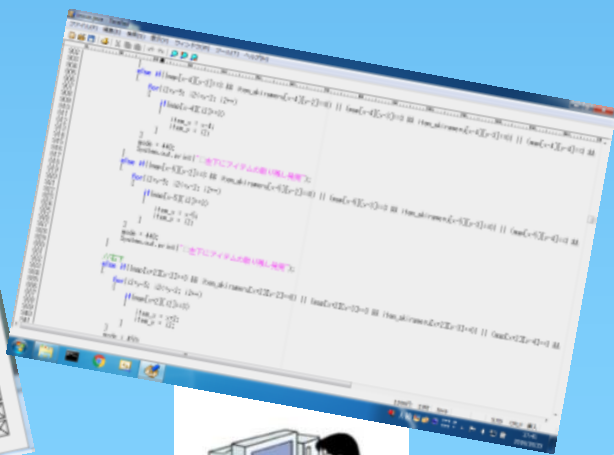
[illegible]

else if(map[x-4][y-1]==1 && item_shiryoeru[x-4][y-2]==0) || (map[x-4][y-1]==3 && item_shiryoeru[x-4][y-1]==0) || (map[x-4][y-4]==1 &&

for(i2=y-5; i2<=y-1; i2++)
{
if(map[x-4][i2]==1)
{
item_x = x-4;
item_y = i2;
}
}
mode = 442;
System.out.print("□左下にアイテムの取り残し発見");
}
else if(map[x-5][y-1]==1 && item_shiryoeru[x-5][y-2]==0) || (map[x-5][y-1]==3 && item_shiryoeru[x-5][y-1]==0) || (map[x-5][y-4]==1 &&
{
for(i2=y-5; i2<=y-1; i2++)
{
if(map[x-5][i2]==1)
{
item_x = x-5;
item_y = i2;
}
}
mode = 442;
System.out.print("□左下にアイテムの取り残し発見");
}

//左下
else if(map[x+1][y-1]==1 && item_shiryoeru[x+1][y-1]==0) || (map[x+1][y-1]==3 && item_shiryoeru[x+1][y-1]==0) || (map[x+1][y-4]==1 &&
{
for(i2=y-5; i2<=y-1; i2++)
{
if(map[x+1][i2]==1)
{
item_x = x+1;
item_y = i2;
}
}
mode = 451;